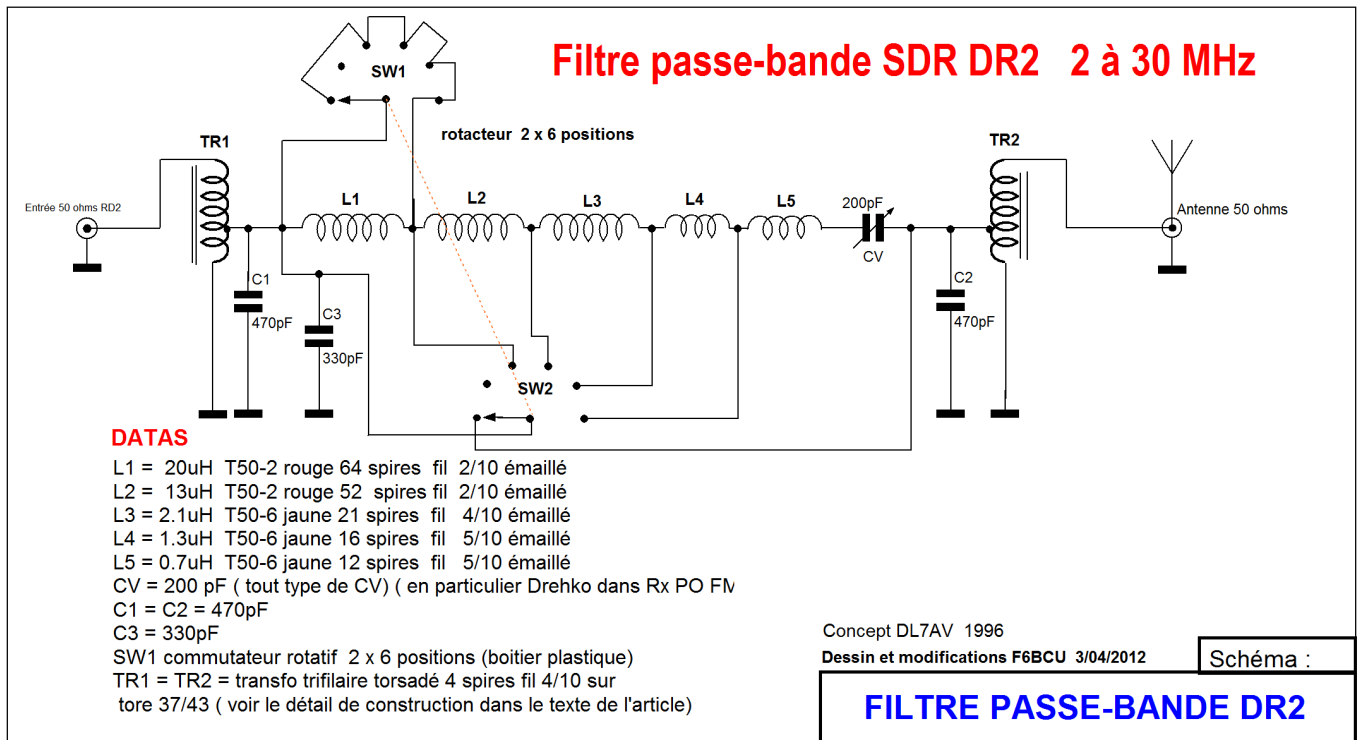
Filtre passe-bande SDR DR2   2 à 30 MHz

SW1

rotacteur  2 x 6 positions

TR1

TR2

Entrée 50 ohms RD2

L1

L2

L3

L4

L5

200pF

CV

Antenne 50 ohms

C1

470pF

C3

330pF

C2

470pF

SW2

DATAS

L1 =  20uH  T50-2 rouge 64 spires fil  2/10 émaillé
L2 =  13uH  T50-2 rouge 52  spires fil  2/10 émaillé
L3 = 2.1uH  T50-6 jaune 21 spires  fil   4/10 émaillé
L4 = 1.3uH  T50-6 jaune 16 spires  fil   5/10 émaillé
L5 = 0.7uH  T50-6 jaune 12 spires  fil   5/10 émaillé
CV = 200 pF ( tout type de CV) ( en particulier Drehko dans Rx PO FM
C1 = C2 = 470pF
C3 = 330pF
SW1 commutateur rotatif  2 x 6 positions (boitier plastique)
TR1 = TR2 = transfo trifilaire torsadé 4 spires fil 4/10 sur
tore 37/43 ( voir le détail de construction dans le texte de l'article)

Concept DL7AV  1996

Dessin et modifications F6BCU  3/04/2012

Schéma :

FILTRE PASSE-BANDE DR2